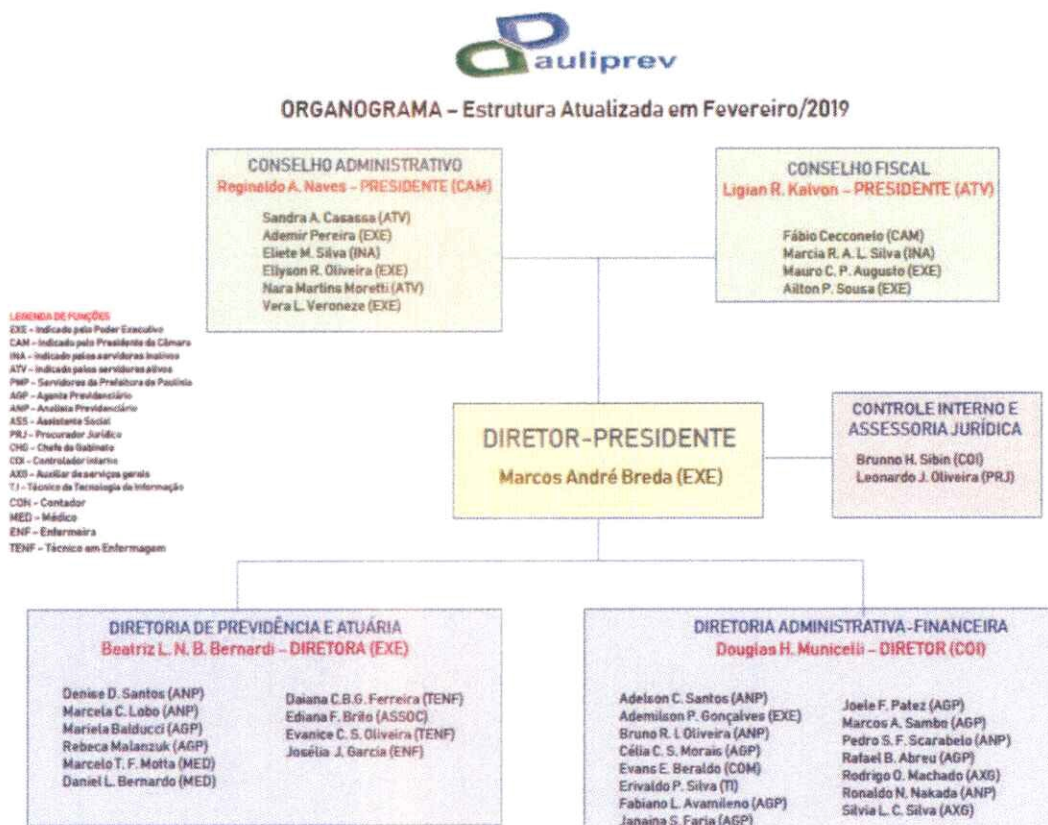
Pauliprev

ORGANOGRAMA – Estrutura Atualizada em Fevereiro/2019

CONSELHO ADMINISTRATIVO
Reginaldo A. Naves – PRESIDENTE (CAM)

Sandra A. Casassa (ATV)
Ademir Pereira (EXE)
Eliete M. Silva (INA)
Ellyson R. Oliveira (EXE)
Nara Martins Moretti (ATV)
Vera L. Veroneze (EXE)

CONSELHO FISCAL
Ligian R. Kalvon – PRESIDENTE (ATV)

Fábio Cecconelo (CAM)
Marcia R. A. L. Silva (INA)
Mauro C. P. Augusto (EXE)
Ailton P. Sousa (EXE)

LEGENDA DE FUNÇÕES
EXE – Indicado pelo Poder Executivo
CAM – Indicado pelo Presidente da Câmara
INA – Indicado pelos servidores inativos
ATV – Indicado pelos servidores ativos
PMP – Servidores da Prefeitura de Paulínia
AGP – Agente Previdenciário
ANP – Analista Previdenciário
ASS – Assistente Social
PRJ – Procurador Jurídico
CHG – Chefe de Gabinete
COI – Controlador interno
AXG – Auxiliar de serviços gerais
TI – Técnico de Tecnologia da Informação
CON – Contador
MED – Médico
ENF – Enfermeira
TENF – Técnico em Enfermagem

DIRETOR-PRESIDENTE
Marcos André Breda (EXE)

CONTROLE INTERNO E ASSESSORIA JURÍDICA
Brunno H. Sibin (COI)
Leonardo J. Oliveira (PRJ)

DIRETORIA DE PREVIDÊNCIA E ATUÁRIA
Beatriz L. N. B. Bernardi – DIRETORA (EXE)

Denise D. Santos (ANP)
Marcela C. Lobo (ANP)
Mariela Balducci (AGP)
Rebeca Malanzuk (AGP)
Marcelo T. F. Motta (MED)
Daniel L. Bernardo (MED)

Daiana C.B.G. Ferreira (TENF)
Ediana F. Brito (ASSOC)
Evanice C. S. Oliveira (TENF)
Josélia J. Garcia (ENF)

DIRETORIA ADMINISTRATIVA-FINANCEIRA
Douglas H. Municelli – DIRETOR (COI)

Adelson C. Santos (ANP)
Ademilson P. Gonçalves (EXE)
Bruno R. I. Oliveira (ANP)
Célia C. S. Morais (AGP)
Evans E. Beraldo (COM)
Erivaldo P. Silva (TI)
Fabiano L. Avamileno (AGP)
Janaina S. Faria (AGP)

Joele F. Patez (AGP)
Marcos A. Sambo (AGP)
Pedro S. F. Scarabelo (ANP)
Rafael B. Abreu (AGP)
Rodrigo O. Machado (AXG)
Ronaldo N. Nakada (ANP)
Silvia L. C. Silva (AXG)